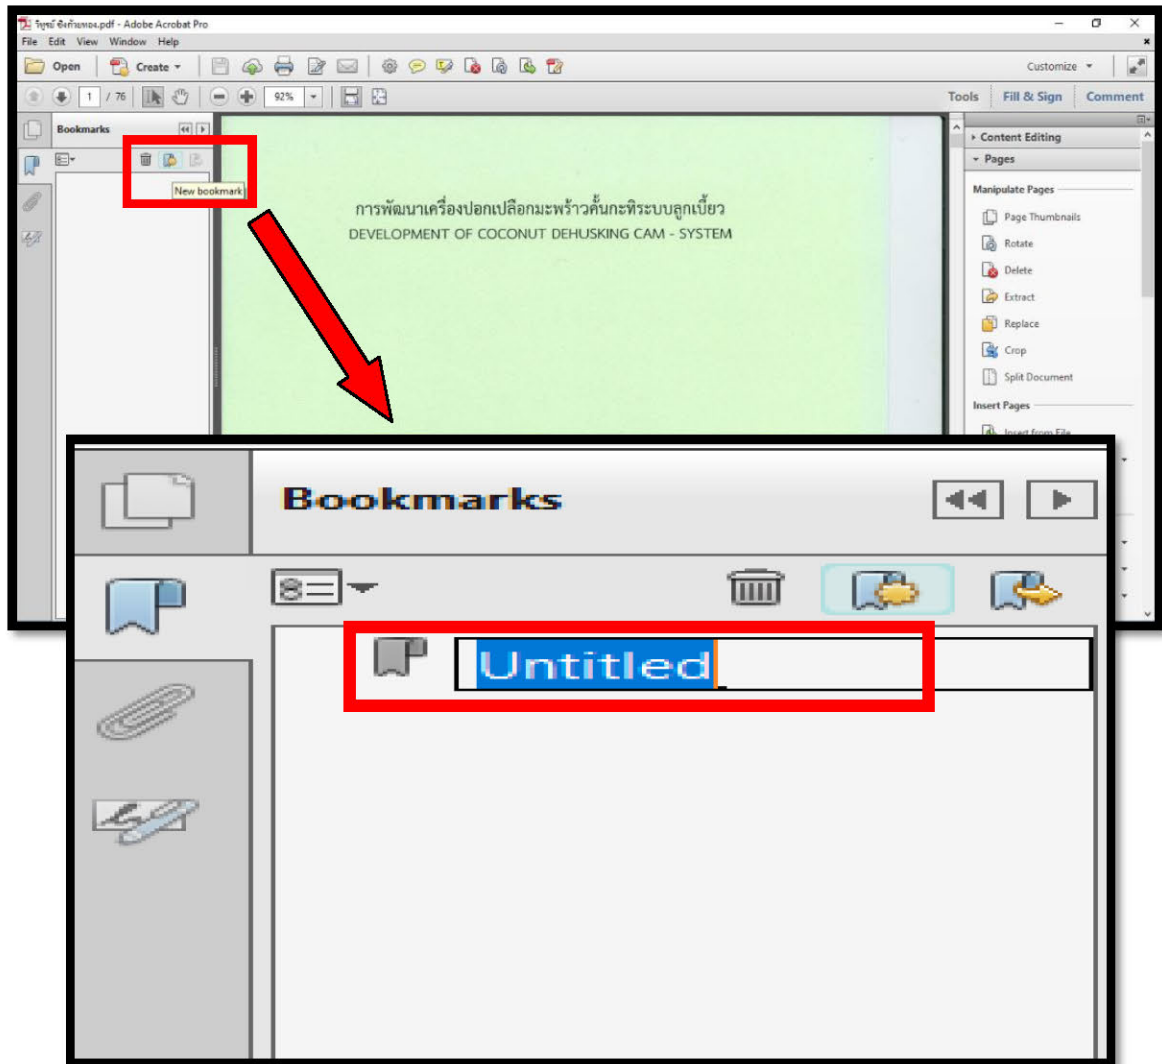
วิบูลย์ ยิ่งก้านทอง.pdf - Adobe Acrobat Pro

File Edit View Window Help

Open Create Customize

1 / 76 92%

Tools Fill & Sign Comment

Bookmarks

New bookmark

การพัฒนาเครื่องปอกเปลือกมะพร้าวค้นกะทิระบบลูกเบี้ยว
DEVELOPMENT OF COCONUT DEHUSKING CAM - SYSTEM

Content Editing
Pages
Manipulate Pages
Page Thumbnails
Rotate
Delete
Extract
Replace
Crop
Split Document
Insert Pages
Insert from File

Bookmarks

Untitled